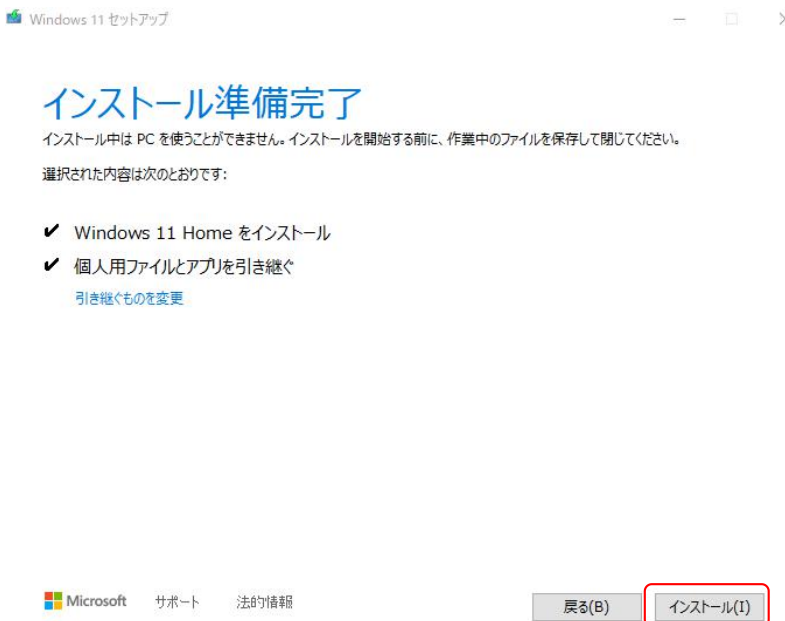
Windows 11 セットアップ

インストール準備完了

インストール中は PC を使うことができません。インストールを開始する前に、作業中のファイルを保存して閉じてください。

選択された内容は次のとおりです:

✔ Windows 11 Home をインストール

✔ 個人用ファイルとアプリを引き継ぐ

引き継ぐものを変更

Microsoft サポート 法的情報

戻る(B) インストール(I)